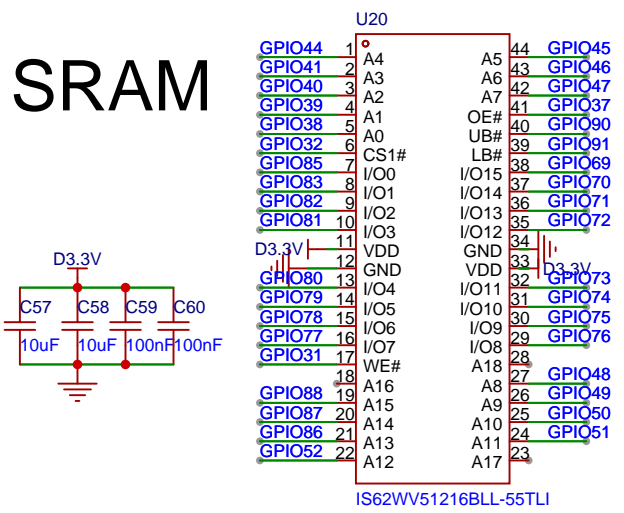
SRAM

U20

| Net | Pin | Name | Name | Pin | Net |
|---|---|---|---|---|---|
| GPIO44 | 1 | A4 | A5 | 44 | GPIO45 |
| GPIO41 | 2 | A3 | A6 | 43 | GPIO46 |
| GPIO40 | 3 | A2 | A7 | 42 | GPIO47 |
| GPIO39 | 4 | A1 | OE# | 41 | GPIO37 |
| GPIO38 | 5 | A0 | UB# | 40 | GPIO90 |
| GPIO32 | 6 | CS1# | LB# | 39 | GPIO91 |
| GPIO85 | 7 | I/O0 | I/O15 | 38 | GPIO69 |
| GPIO83 | 8 | I/O1 | I/O14 | 37 | GPIO70 |
| GPIO82 | 9 | I/O2 | I/O13 | 36 | GPIO71 |
| GPIO81 | 10 | I/O3 | I/O12 | 35 | GPIO72 |
| D3.3V | 11 | VDD | GND | 34 | |
| | 12 | GND | VDD | 33 | D3.3V |
| GPIO80 | 13 | I/O4 | I/O11 | 32 | GPIO73 |
| GPIO79 | 14 | I/O5 | I/O10 | 31 | GPIO74 |
| GPIO78 | 15 | I/O6 | I/O9 | 30 | GPIO75 |
| GPIO77 | 16 | I/O7 | I/O8 | 29 | GPIO76 |
| GPIO31 | 17 | WE# | A18 | 28 | |
| | 18 | A16 | A8 | 27 | GPIO48 |
| GPIO88 | 19 | A15 | A9 | 26 | GPIO49 |
| GPIO87 | 20 | A14 | A10 | 25 | GPIO50 |
| GPIO86 | 21 | A13 | A11 | 24 | GPIO51 |
| GPIO52 | 22 | A12 | A17 | 23 | |

IS62WV51216BLL-55TLI

D3.3V
C57 10uF
C58 10uF
C59 100nF
C60 100nF